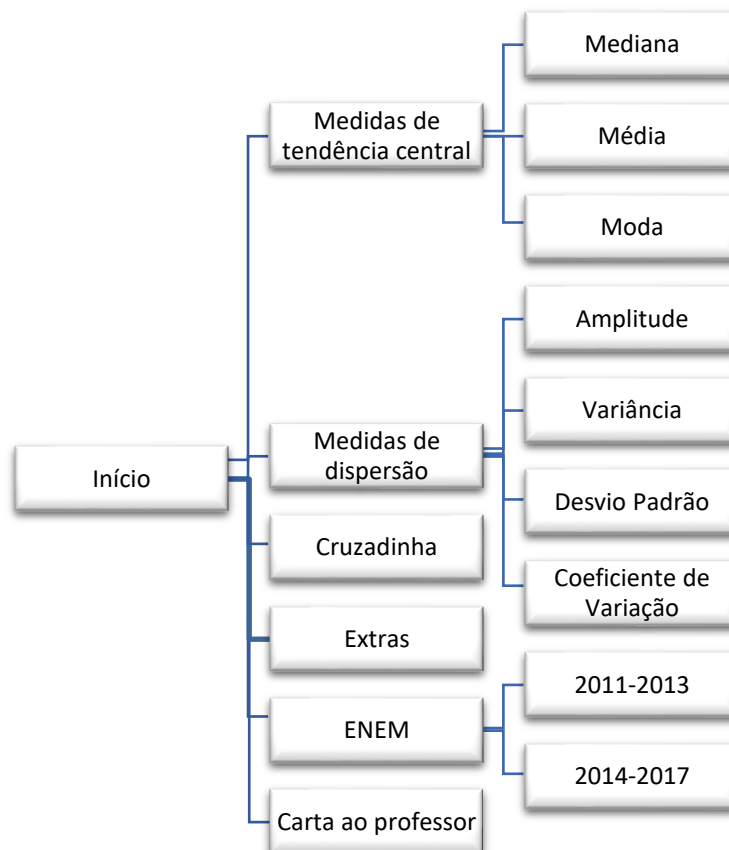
Início

Medidas de tendência central

Mediana

Média

Moda

Medidas de dispersão

Amplitude

Variância

Desvio Padrão

Coeficiente de Variação

Cruzadinha

Extras

ENEM

2011-2013

2014-2017

Carta ao professor